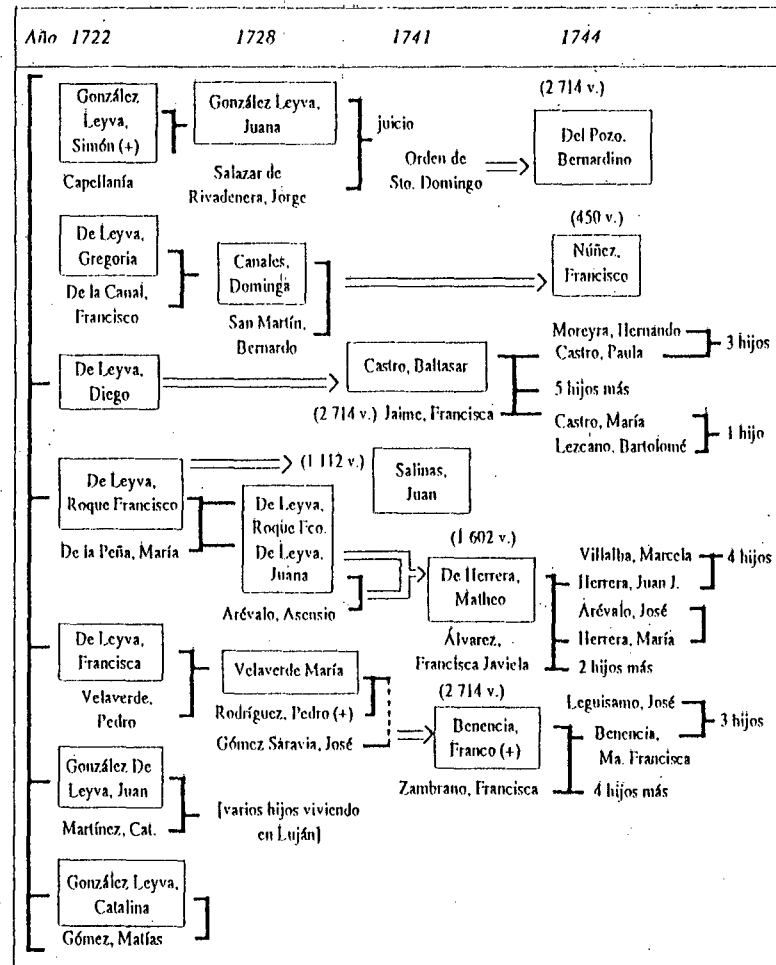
Año 1722 1728 1741 1744

González, Leyva, Simón (+)
Capellanía
González Leyva, Juana
Salazar de Rivadenera, Jorge
juicio
Orden de Sto. Domingo
(2 714 v.)
Del Pozo, Bernardino

De Leyva, Gregoria
De la Canal, Francisco
Canales, Dominga
San Martín, Bernardo
(450 v.)
Núñez, Francisco

De Leyva, Diego
Castro, Baltasar
(2 714 v.) Jaime, Francisca
Moreyra, Hernando
Castro, Paula
3 hijos
5 hijos más
Castro, María
Lezcano, Bartolomé
1 hijo

De Leyva, Roque Francisco
De la Peña, María
(1 112 v.)
Salinas, Juan
De Leyva, Roque Fco.
De Leyva, Juana
Arévalo, Asensio
(1 602 v.)
De Herrera, Matheo
Álvarez, Francisca Javiela
Villalba, Marcela
Herrera, Juan J.
4 hijos
Arévalo, José
Herrera, María
2 hijos más

De Leyva, Francisca
Velaverde, Pedro
Velaverde María
Rodríguez, Pedro (+)
Gómez Saravia, José
(2 714 v.)
Benencia, Franco (+)
Zambrano, Francisca
Leguisamo, José
Benencia, Ma. Francisca
3 hijos
4 hijos más

González De Leyva, Juan
Martínez, Cat.
[varios hijos viviendo en Luján]

González Leyva, Catalina
Gómez, Matías